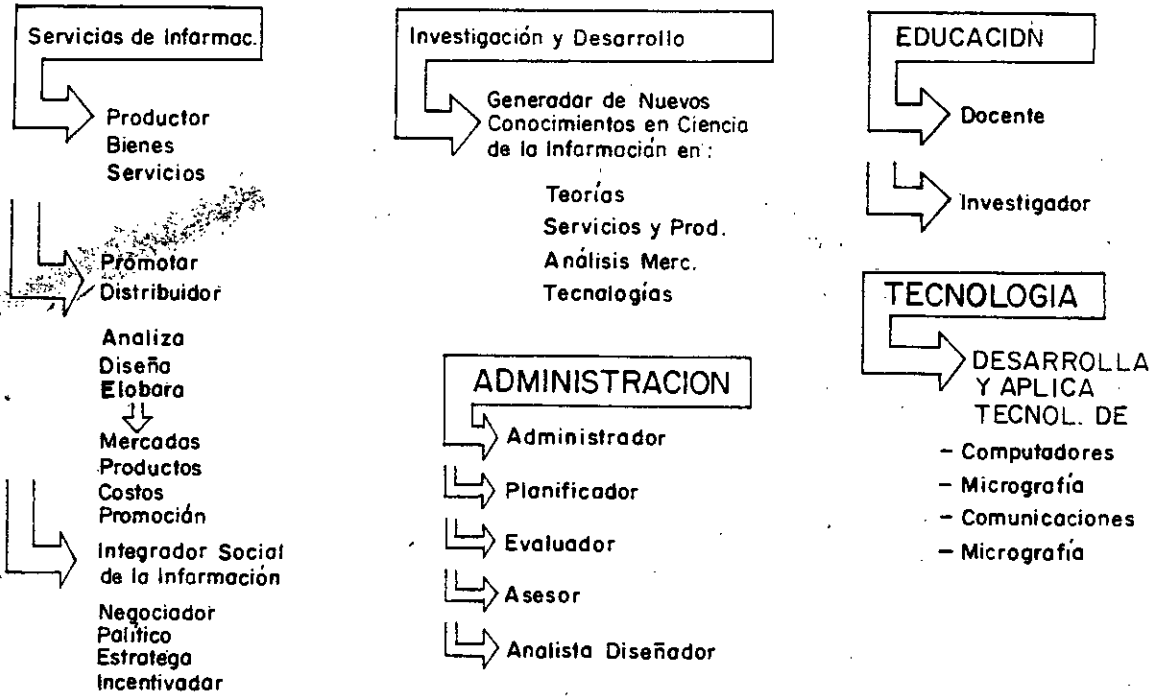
Servicios de Informac.

Productor
Bienes
Servicios

Promotor
Distribuidor

Analiza
Diseña
Elabora

Mercados
Productos
Costos
Promoción

Integrador Social de la Información

Negociador
Político
Estratega
Incentivador

Investigación y Desarrollo

Generador de Nuevos Conocimientos en Ciencia de la Información en:

Teorías
Servicios y Prod.
Análisis Merc.
Tecnologías

ADMINISTRACION

Administrador

Planificador

Evaluador

Asesor

Analista Diseñador

EDUCACIDN

Docente

Investigador

TECNOLOGIA

DESARROLLA Y APLICA TECNOL. DE

– Computadores
– Micrografía
– Comunicaciones
– Micrografía